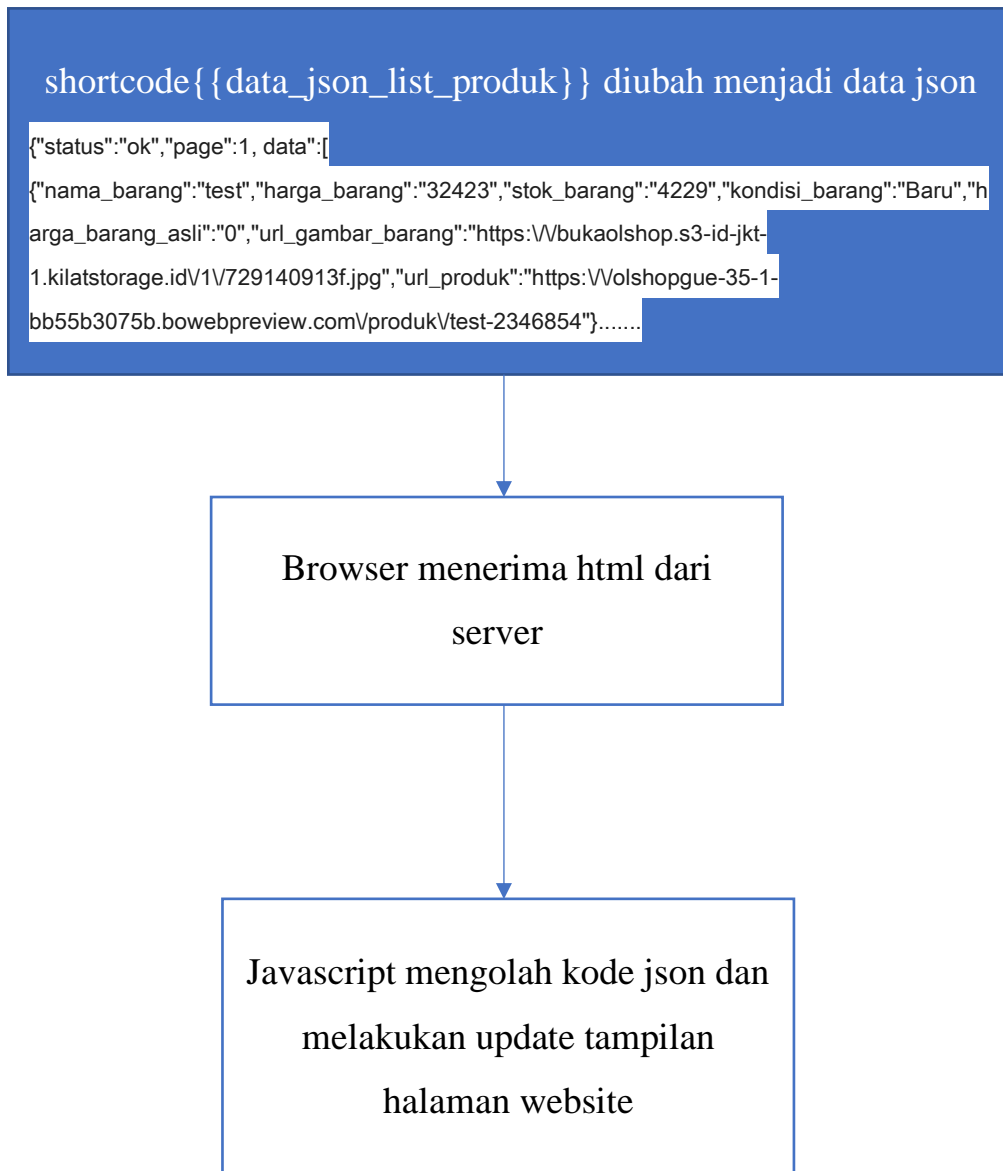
shortcode{{data_json_list_produk}} diubah menjadi data json

{"status":"ok","page":1, data":[
{"nama_barang":"test","harga_barang":"32423","stok_barang":"4229","kondisi_barang":"Baru","harga_barang_asli":"0","url_gambar_barang":"https:\/\/bukaolshop.s3-id-jkt-1.kilatstorage.id\/1\/729140913f.jpg","url_produk":"https:\/\/olshopgue-35-1-bb55b3075b.bowebpreview.com\/produk\/test-2346854"}.......

Browser menerima html dari server

Javascript mengolah kode json dan melakukan update tampilan halaman website